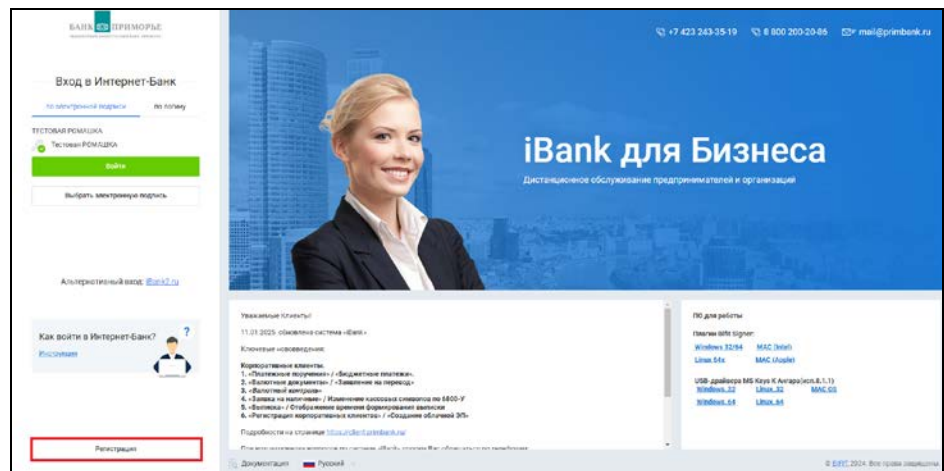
БАНК ПРИМОРЬЕ

Вход в Интернет-Банк

по электронной подписи | по логину

ТЕСТОВАЯ РОМАШКА

Тестовая РОМАШКА

Войти

Выбрать электронную подпись

Альтернативный вход: ibank2.ru

Как войти в Интернет-Банк?

Инструкция

Регистрация

+7 423 243-35-19 8 800 200-20-86 mail@primbank.ru

iBank для Бизнеса

Дистанционное обслуживание предпринимателей и организаций

Уважаемые Клиенты!

11.01.2025 обновлена система «iBank».

Ключевые нововведения:

Корпоративные клиенты.
1. «Платежные поручения» / «Бюджетные платежи».
2. «Валютные документы» / «Заявление на перевод»
3. «Валютный контроль»
4. «Заявка на наличные» / Изменение кассовых символов по 0402-У
5. «Выписка» / Отображение времени формирования выписки
6. «Регистрация корпоративных клиентов» / «Создание облачной ЭП»

Подробности на странице https://client.primbank.ru/

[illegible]

ПО для работы

Плагин BIFIT Signer:

Windows 32/64 MAC (Intel)

Linux 64x MAC (Apple)

USB-драйверы MS Key K Ангара(исп.8.1.1)

Windows 32 Linux 32 MAC OS

Windows 64 Linux 64

Документация Русский

© БИФИТ 2024. Все права защищены